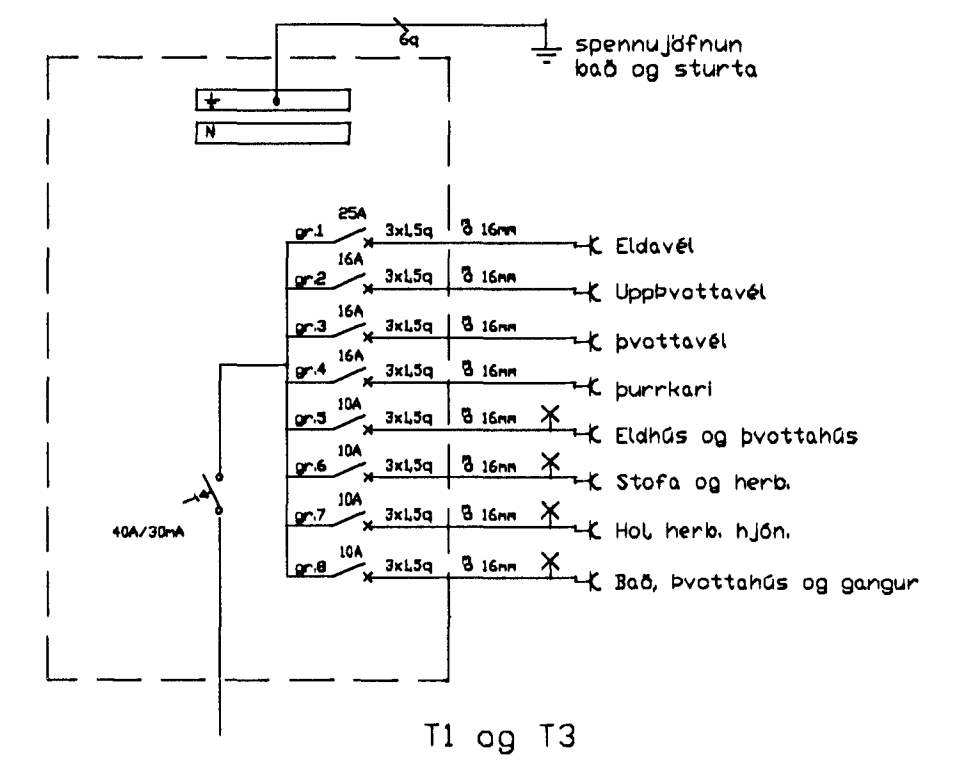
6q

spennujöfnun
bað og sturta

N

40A/30mA

gr.1 25A 3xL5q 16mm Eldavél
gr.2 16A 3xL5q 16mm Uppþvottavél
gr.3 16A 3xL5q 16mm þvottavél
gr.4 16A 3xL5q 16mm þurrkari
gr.5 10A 3xL5q 16mm Eldhús og þvottahús
gr.6 10A 3xL5q 16mm Stofa og herb.
gr.7 10A 3xL5q 16mm Hol herb. hjón.
gr.8 10A 3xL5q 16mm Bað, þvottahús og gangur

T1 og T3